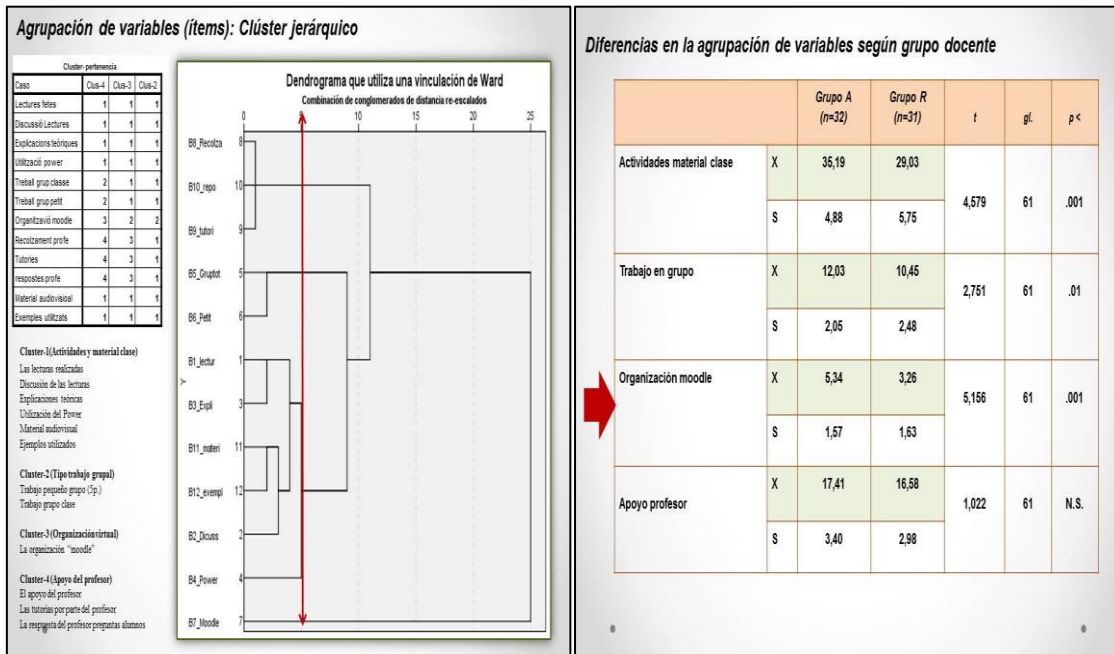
Agrupación de variables (ítems): Clúster jerárquico

Cluster- pertenencia

| Caso | Clus-4 | Clus-3 | Clus-2 |
|---|---|---|---|
| Lectures fetes | 1 | 1 | 1 |
| Discussió Lectures | 1 | 1 | 1 |
| Explicacions teòriques | 1 | 1 | 1 |
| Utilització power | 1 | 1 | 1 |
| Treball grup classe | 2 | 1 | 1 |
| Treball grup petit | 2 | 1 | 1 |
| Organització moodle | 3 | 2 | 2 |
| Recolzament profe | 4 | 3 | 1 |
| Tutories | 4 | 3 | 1 |
| respostes profe | 4 | 3 | 1 |
| Material audiovisual | 1 | 1 | 1 |
| Exemples utilitzats | 1 | 1 | 1 |

Cluster-1(Actividades y material clase)
Las lecturas realizadas
Discusión de las lecturas
Explicaciones teóricas
Utilización del Power
Material audiovisual
Ejemplos utilizados

Cluster-2 (Tipo trabajo grupal)
Trabajo pequeño grupo (5p.)
Trabajo grupo clase

Cluster-3 (Organización virtual)
La organización "moodle"

Cluster-4 (Apoyo del profesor)
El apoyo del profesor
Las tutorías por parte del profesor
La respuesta del profesor preguntas alumnos

Dendrograma que utiliza una vinculación de Ward
Combinación de conglomerados de distancia re-escalados

0 5 10 15 20 25

B8_Recolza 8
B10_repo 10
B9_tutori 9
B5_Gruptot 5
B6_Petit 6
B1_lectur 1
B3_Expli 3
B11_materi 11
B12_exempl 12
B2_Dicuss 2
B4_Power 4
B7_Moodle 7

Diferencias en la agrupación de variables según grupo docente

| | | Grupo A (n=32) | Grupo R (n=31) | t | gl. | p< |
|---|---|---|---|---|---|---|
| Actividades material clase | X | 35,19 | 29,03 | 4,579 | 61 | .001 |
| | S | 4,88 | 5,75 | | | |
| Trabajo en grupo | X | 12,03 | 10,45 | 2,751 | 61 | .01 |
| | S | 2,05 | 2,48 | | | |
| Organización moodle | X | 5,34 | 3,26 | 5,156 | 61 | .001 |
| | S | 1,57 | 1,63 | | | |
| Apoyo profesor | X | 17,41 | 16,58 | 1,022 | 61 | N.S. |
| | S | 3,40 | 2,98 | | | |